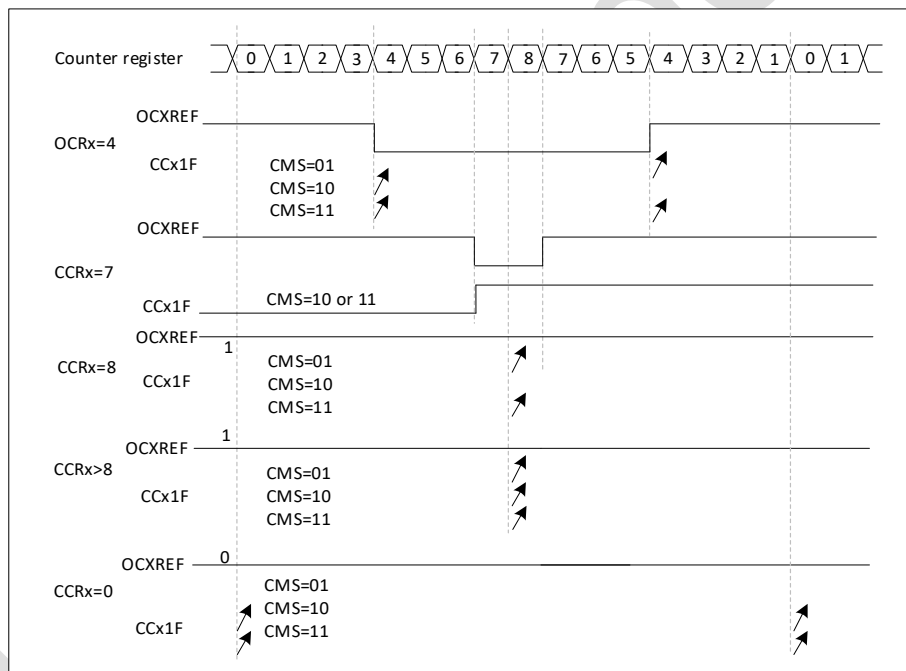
Counter register 0 1 2 3 4 5 6 7 8 7 6 5 4 3 2 1 0 1

OCXREF
OCRx=4
CCx1F
CMS=01
CMS=10
CMS=11

OCXREF
CCRx=7
CCx1F
CMS=10 or 11

OCXREF
1
CCRx=8
CCx1F
CMS=01
CMS=10
CMS=11

1
OCXREF
CCRx>8
CCx1F
CMS=01
CMS=10
CMS=11

OCXREF
0
CCRx=0
CCx1F
CMS=01
CMS=10
CMS=11